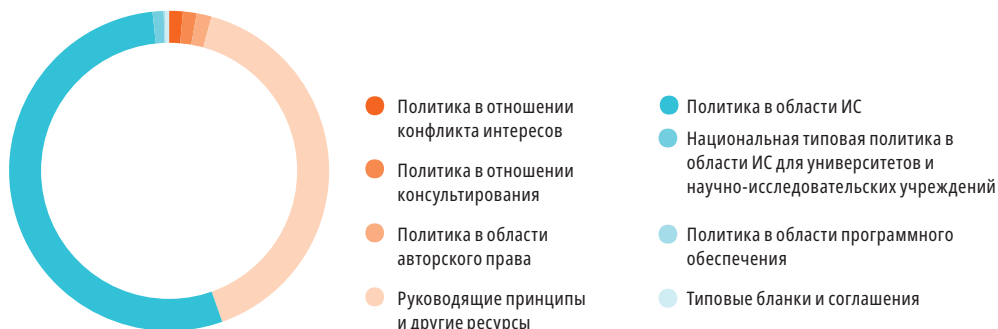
Политика в отношении конфликта интересов

Политика в отношении консультирования

Политика в области авторского права

Руководящие принципы и другие ресурсы

Политика в области ИС

Национальная типовая политика в области ИС для университетов и научно-исследовательских учреждений

Политика в области программного обеспечения

Типовые бланки и соглашения